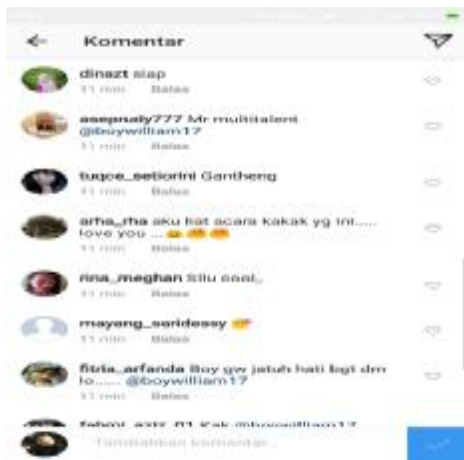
Komentar

dinazt siap
11 mnt Balas

asepnaly777 Mr multitalent @boywilliam17
11 mnt Balas

tuqce_setiorini Gantheng
11 mnt Balas

arha_rha aku liat acara kakak yg ini..... love you ...
11 mnt Balas

rina_meghan Sllu cool,,
11 mnt Balas

mayang_saridessy
11 mnt Balas

fitria_arfanda Boy gw jatuh hati bgt dm lo...... @boywilliam17
11 mnt Balas

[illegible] Kak @boywilliam17

Tambahkan komentar...